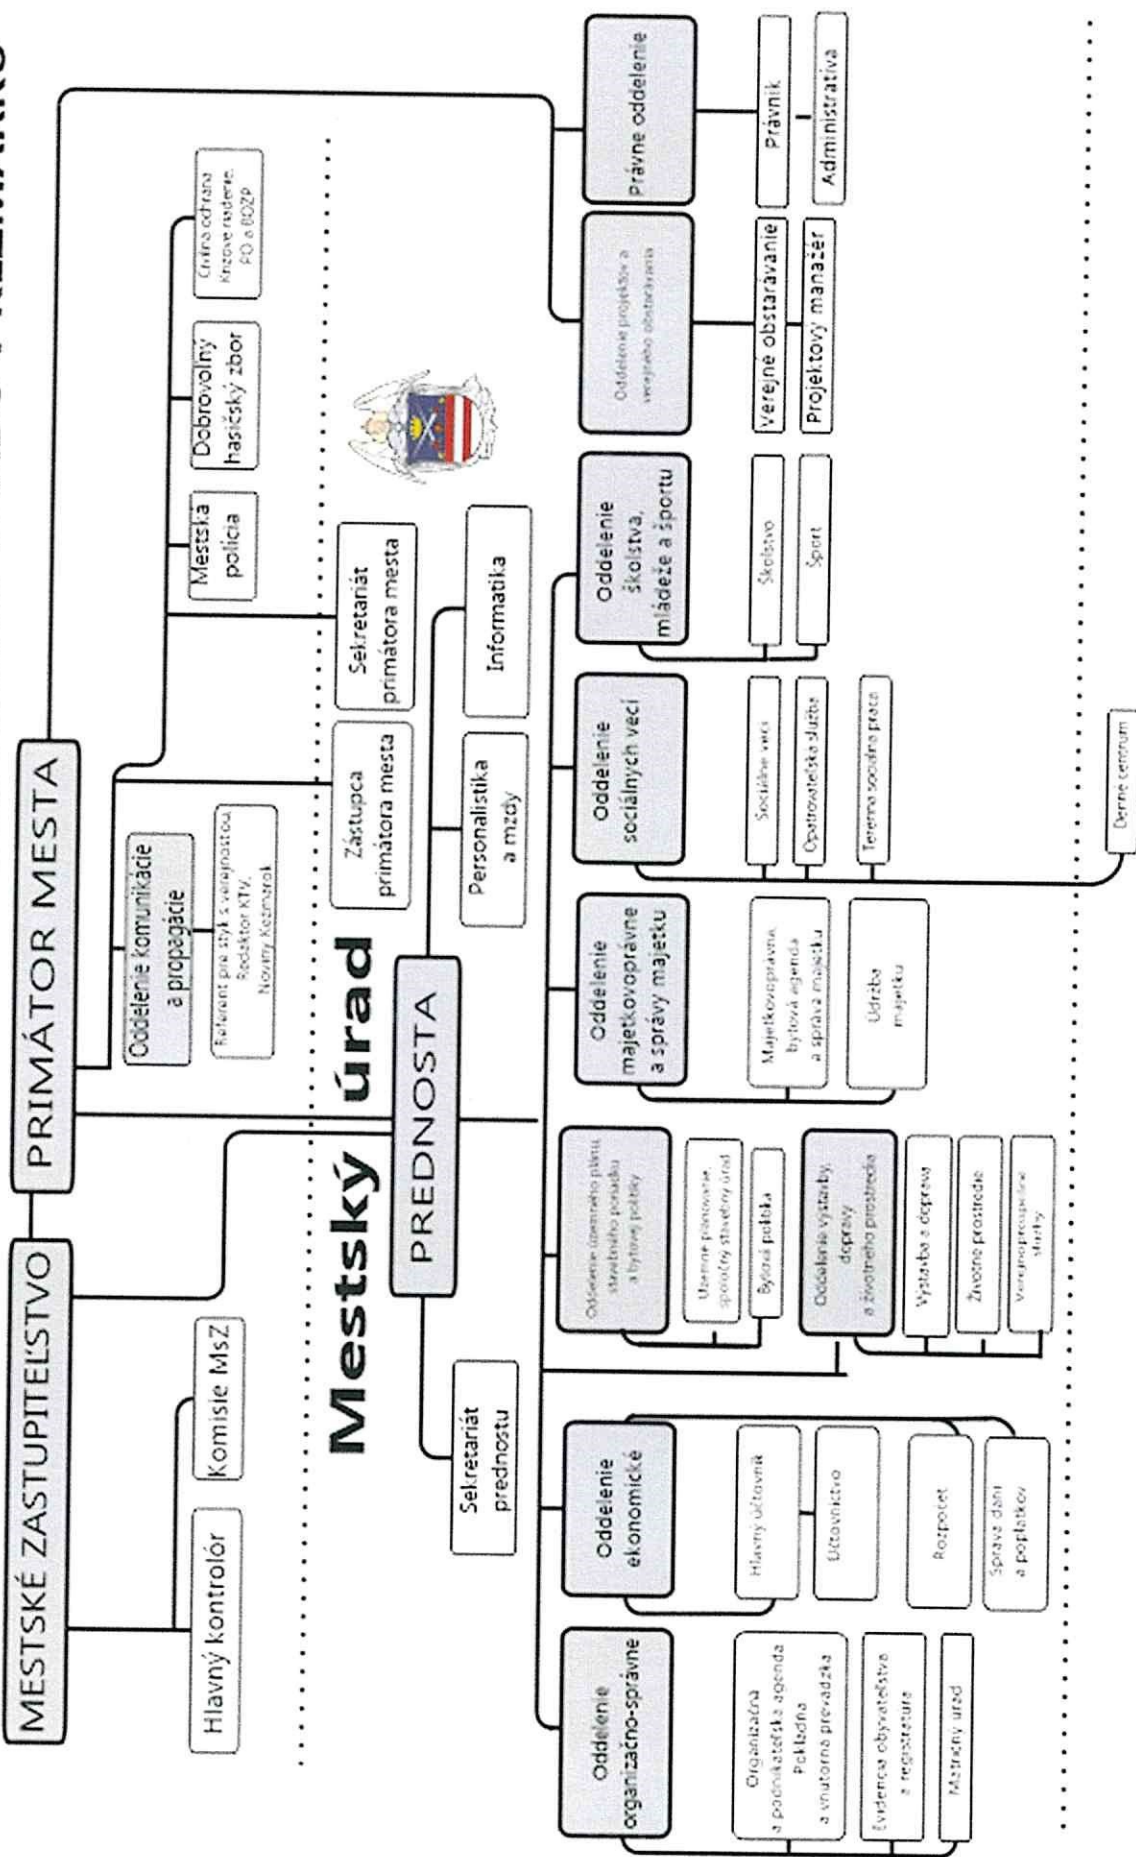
MESTSKÉ ZASTUPITEĽSTVO

PRIMÁTOR MESTA

Hlavný kontrolór

Komisie MsZ

Oddelenie komunikácie a propagácie

Referent pre styk s verejnosťou Redaktor KTV, Noviny Kežmarok

Mestská polícia

Dobrovoľný hasičský zbor

Civilná ochrana Krízové riadenie PO a BOZP

Mestský úrad

PREDNOSTA

Zástupca primátora mesta

Sekretariát primátora mesta

Sekretariát prednostu

Personalistika a mzdy

Informatika

Oddelenie organizačno-správne

Organizačná a podnikateľská agenda Pokladňa a vnútorná prevádzka

Evidencia obyvateľstva a registratúra

Matričný úrad

Oddelenie ekonomické

Hlavný účtovník

Účtovníctvo

Rozpočet

Správa daní a poplatkov

Oddelenie územného plánu, stavebného poriadku a bytovej politiky

Územné plánovanie, spoločný stavebný úrad

Bytová politika

Oddelenie výstavby, dopravy a životného prostredia

Výstavba a doprava

Životné prostredie

Verejnoprospešné služby

Oddelenie majetkovoprávne a správy majetku

Majetkovoprávna, bytová agenda a správa majetku

Údržba majetku

Oddelenie sociálnych vecí

Sociálne veci

Opatrovateľská služba

Terénna sociálna práca

Denné centrum

Oddelenie školstva, mládeže a športu

Školstvo

Šport

Oddelenie projektov a verejného obstarávania

Verejné obstarávanie

Projektový manažér

Právne oddelenie

Právnik

Administratíva